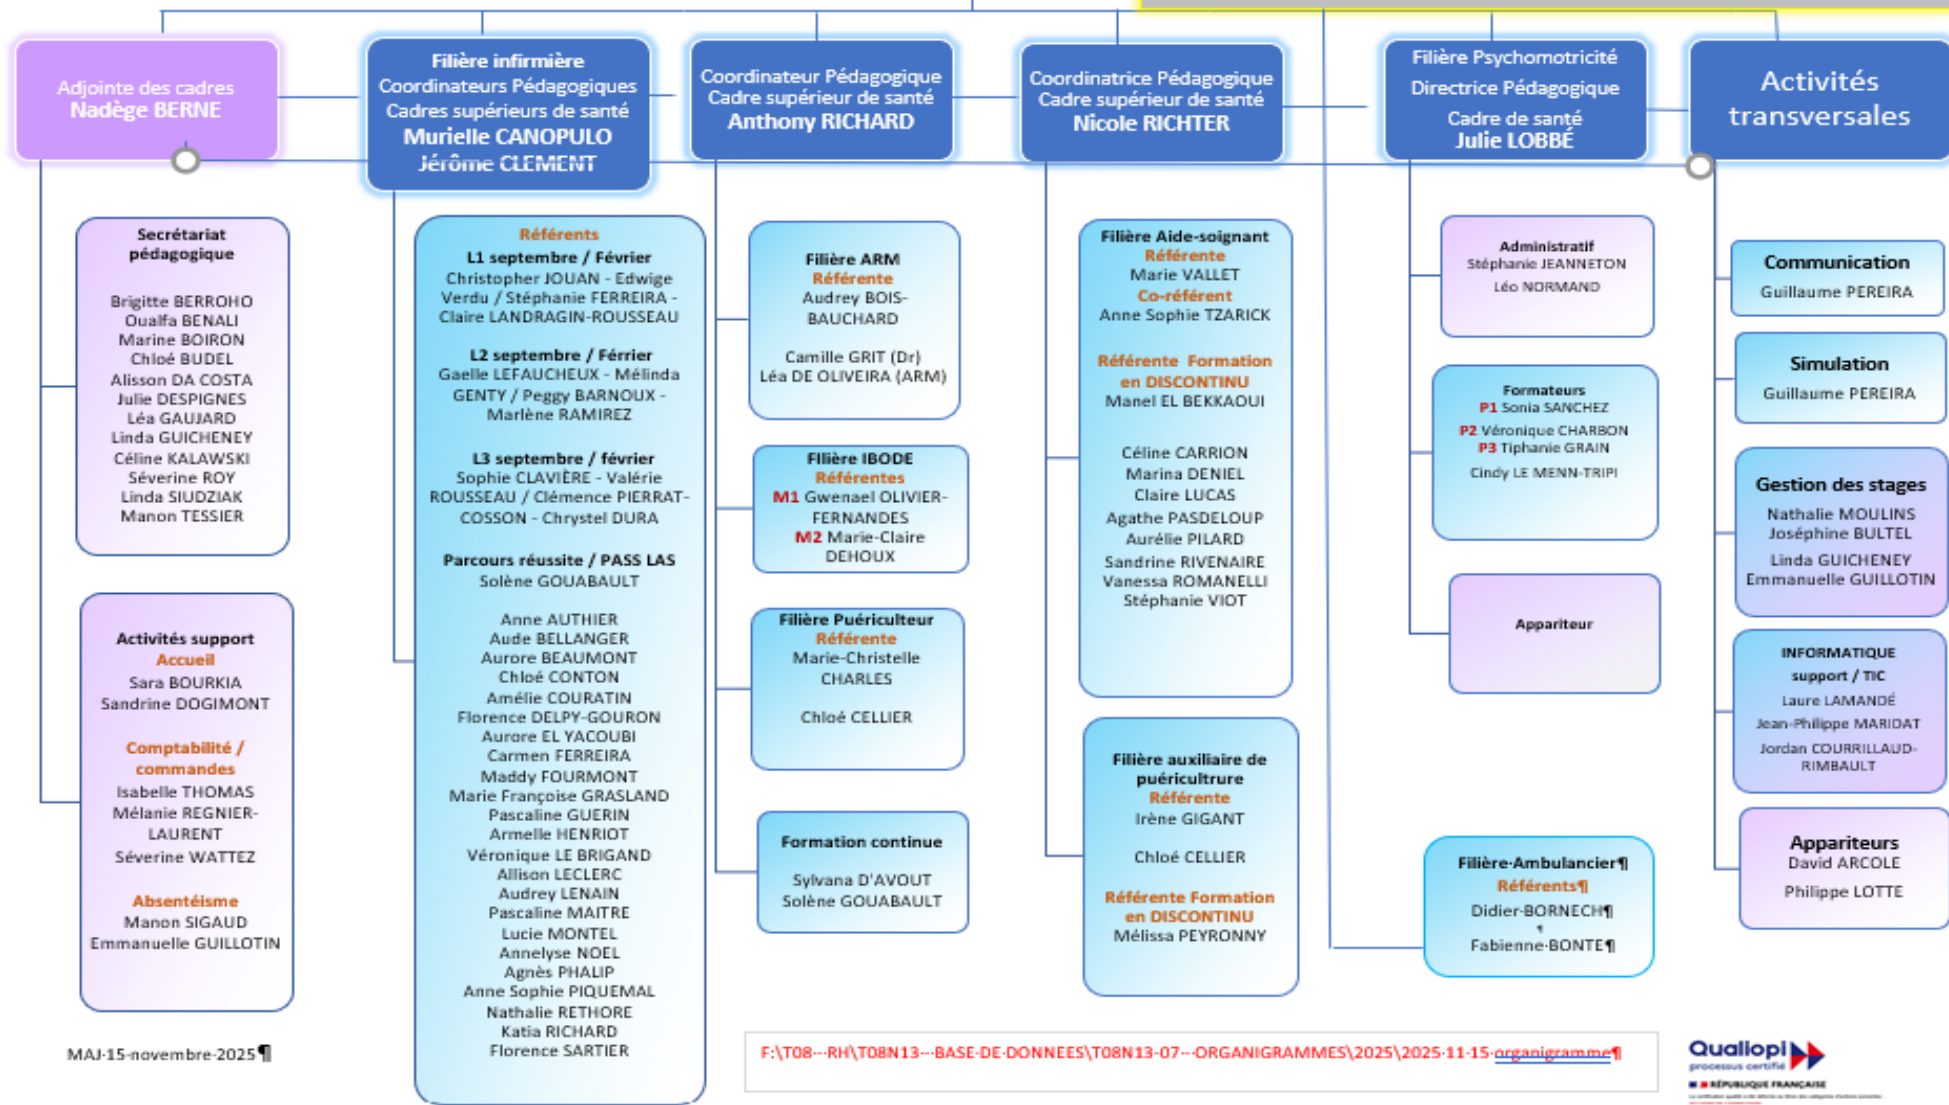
Adjointe des cadres
Nadège BERNE

Filière infirmière
Coordinateurs Pédagogiques
Cadres supérieurs de santé
Murielle CANOPULO
Jérôme CLEMENT

Coordinateur Pédagogique
Cadre supérieur de santé
Anthony RICHARD

Coordinatrice Pédagogique
Cadre supérieur de santé
Nicole RICHTER

Filière Psychomotricité
Directrice Pédagogique
Cadre de santé
Julie LOBBÉ

Activités transversales

Secrétariat pédagogique

Brigitte BERROHO
Oualfa BENALI
Marine BOIRON
Chloé BUDEL
Alisson DA COSTA
Julie DESPIGNES
Léa GAUJARD
Linda GUICHENEY
Céline KALAWSKI
Séverine ROY
Linda SIUDZIAK
Manon TESSIER

Activités support
Accueil
Sara BOURKIA
Sandrine DOGIMONT

Comptabilité / commandes
Isabelle THOMAS
Mélanie REGNIER-LAURENT
Séverine WATTEZ

Absentéisme
Manon SIGAUD
Emmanuelle GUILLOTIN

MAJ-15-novembre-2025¶

Référents
L1 septembre / Février
Christopher JOUAN - Edwige Verdu / Stéphanie FERREIRA - Claire LANDRAGIN-ROUSSEAU

L2 septembre / Férrier
Gaelle LEFAUCHEUX - Mélinda GENTY / Peggy BARNOUX - Marlène RAMIREZ

L3 septembre / février
Sophie CLAVIÈRE - Valérie ROUSSEAU / Clémence PIERRAT-COSSON - Chrystel DURA

Parcours réussite / PASS LAS
Solène GOUABAULT

Anne AUTHIER
Aude BELLANGER
Aurore BEAUMONT
Chloé CONTON
Amélie COURATIN
Florence DELPY-GOURON
Aurore EL YACOUBI
Carmen FERREIRA
Maddy FOURMONT
Marie Françoise GRASLAND
Pascaline GUERIN
Armelle HENRIOT
Véronique LE BRIGAND
Allison LECLERC
Audrey LENAIN
Pascaline MAITRE
Lucie MONTEL
Annelyse NOEL
Agnès PHALIP
Anne Sophie PIQUEMAL
Nathalie RETHORE
Katia RICHARD
Florence SARTIER

Filière ARM
Référente
Audrey BOIS-BAUCHARD

Camille GRIT (Dr)
Léa DE OLIVEIRA (ARM)

Filière IBODE
Référentes
M1 Gwenael OLIVIER-FERNANDES
M2 Marie-Claire DEHOUX

Filière Puériculteur
Référente
Marie-Christelle CHARLES

Chloé CELLIER

Formation continue

Sylvana D'AVOUT
Solène GOUABAULT

Filière Aide-soignant
Référente
Marie VALLET
Co-référent
Anne Sophie TZARICK

Référente Formation en DISCONTINU
Manel EL BEKKAOUI

Céline CARRION
Marina DENIEL
Claire LUCAS
Agathe PASDELOUP
Aurélie PILARD
Sandrine RIVENAIRE
Vanessa ROMANELLI
Stéphanie VIOT

Filière auxiliaire de puériculture
Référente
Irène GIGANT

Chloé CELLIER

Référente Formation en DISCONTINU
Mélissa PEYRONNY

Administratif
Stéphanie JEANNETON
Léo NORMAND

Formateurs
P1 Sonia SANCHEZ
P2 Véronique CHARBON
P3 Tiphanie GRAIN
Cindy LE MENN-TRIPI

Appariteur

Filière·Ambulancier¶
Référents¶
Didier·BORNECH¶
Fabienne·BONTE¶

Communication
Guillaume PEREIRA

Simulation
Guillaume PEREIRA

Gestion des stages
Nathalie MOULINS
Joséphine BULTEL
Linda GUICHENEY
Emmanuelle GUILLOTIN

INFORMATIQUE support / TIC
Laure LAMANDÉ
Jean-Philippe MARIDAT
Jordan COURRILLAUD-RIMBAULT

Appariteurs
David ARCOLE
Philippe LOTTE

F:\T08--RH\T08N13--BASE-DE-DONNEES\T08N13-07--ORGANIGRAMMES\2025\2025-11-15-organigramme¶

Qualiopi
processus certifié
RÉPUBLIQUE FRANÇAISE